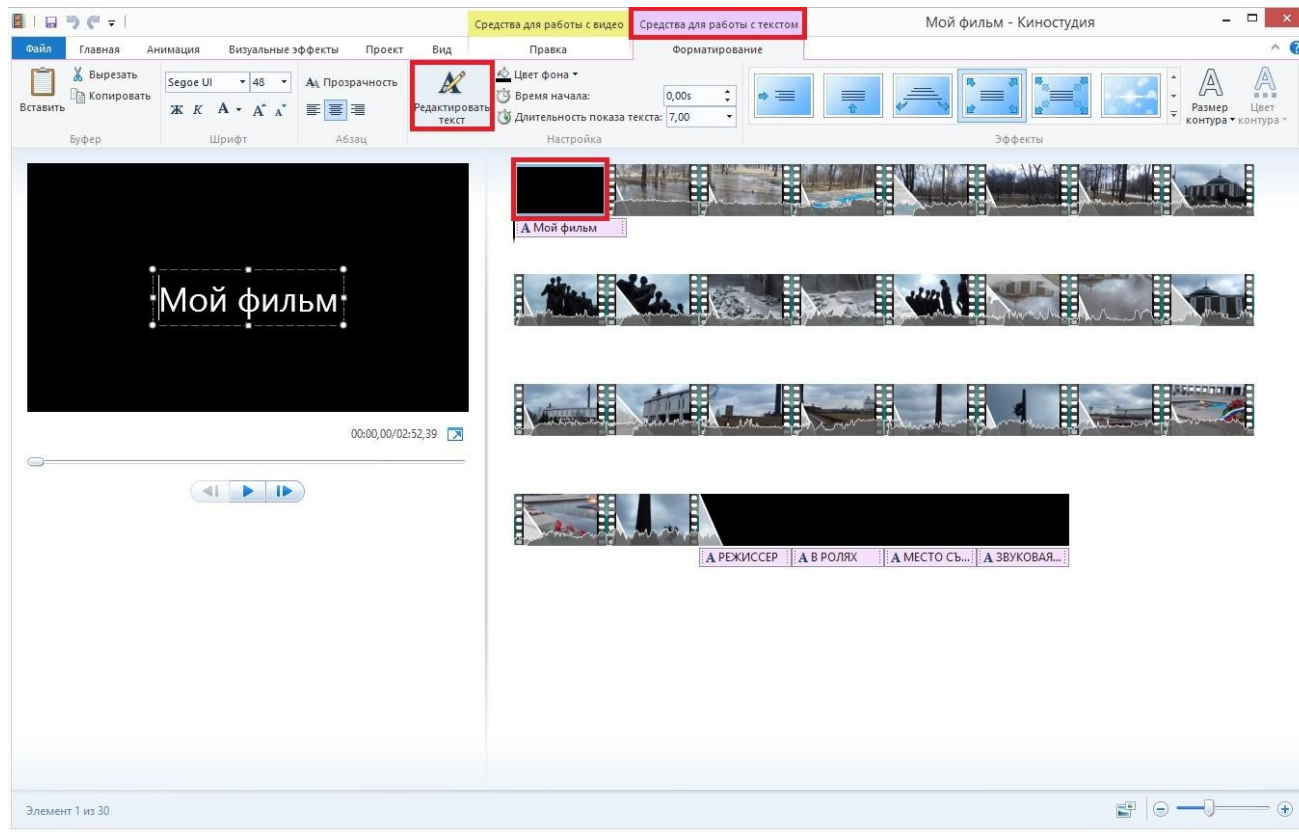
Средства для работы с видео | Средства для работы с текстом | Мой фильм - Киностудия

Файл | Главная | Анимация | Визуальные эффекты | Проект | Вид | Правка | Форматирование

Вставить | Вырезать | Копировать | Буфер

Segoe UI | 48 | Ж К A A A | Шрифт

Прозрачность | Абзац

Редактировать текст

Цвет фона | Время начала: 0,00s | Длительность показа текста: 7,00 | Настройка

Эффекты

Размер контура | Цвет контура

Мой фильм

00:00,00/02:52,39

A Мой фильм

A РЕЖИССЕР | A В РОЛЯХ | A МЕСТО СЪ... | A ЗВУКОВАЯ...

Элемент 1 из 30